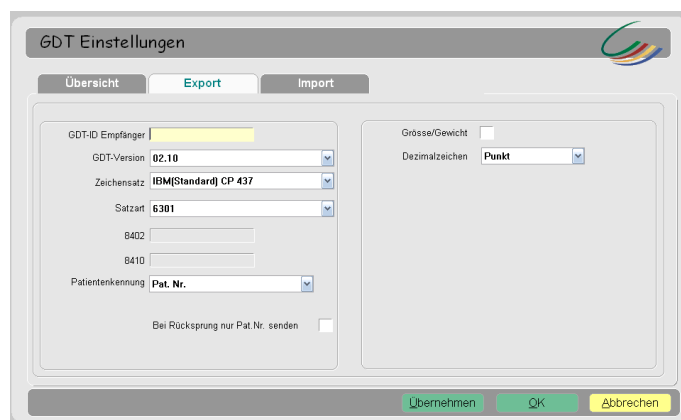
GDT Einstellungen

Übersicht
Export
Import

GDT-ID Empfänger
GDT-Version 02.10
Zeichensatz IBM(Standard) CP 437
Satzart 6301
8402
8410
Patientenkennung Pat. Nr.
Bei Rücksprung nur Pat.Nr. senden

Grösse/Gewicht
Dezimalzeichen Punkt

Übernehmen
OK
Abbrechen